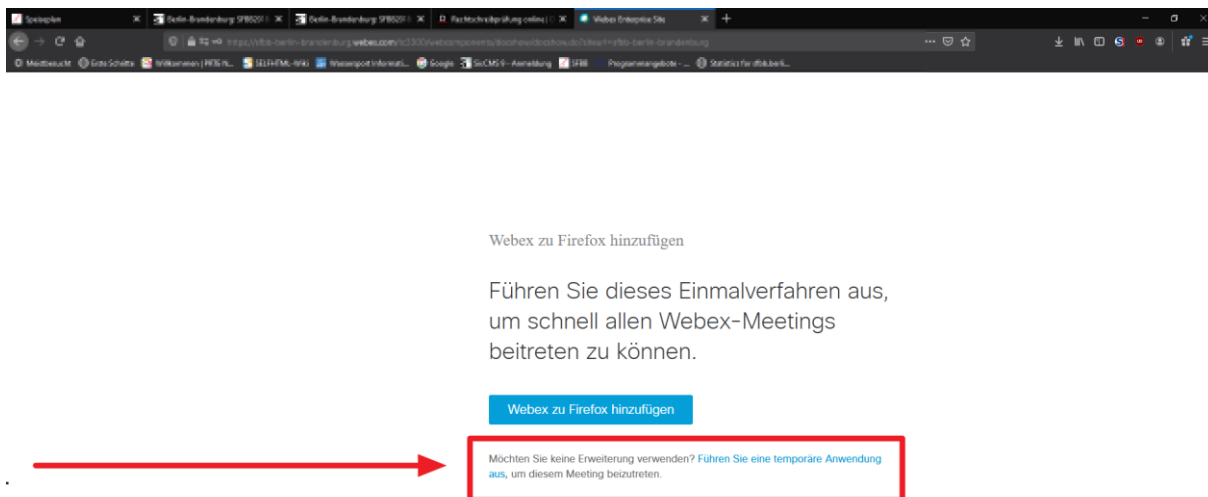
Speiseplan | Berlin-Brandenburg: SFBB20 | Berlin-Brandenburg: SFBB20 | Rechtschreibprüfung online | Webex Enterprise Site

https://sfbb-berlin-brandenburg.webex.com/ec3300/webcomponents/docshow/docshow.do?siteurl=sfbb-berlin-brandenburg

Meistbesucht | Erste Schritte | Willkommen | RTS N... | SELFHTML-Wiki | Wasserpost Informati... | Google | SixCMS 9 – Anmeldung | SFBB | Programmangebote - ... | Statistics for sfbb.berli...

Webex zu Firefox hinzufügen

Führen Sie dieses Einmalverfahren aus, um schnell allen Webex-Meetings beitreten zu können.

Webex zu Firefox hinzufügen

Möchten Sie keine Erweiterung verwenden? Führen Sie eine temporäre Anwendung aus, um diesem Meeting beizutreten.